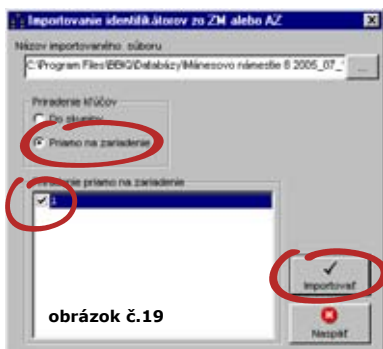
Importovanie identifikátorov zo ZM alebo AZ

Názov importovaného súboru

C:\Program Files\BEKO\Databázy\Mánesovo námestie 8 2005_07_

...

Priradenie kľúčov

Do skupiny

Priamo na zariadenie

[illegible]enie priamo na zariadenie

1

Importovať

obrázok č.19

Naspäť